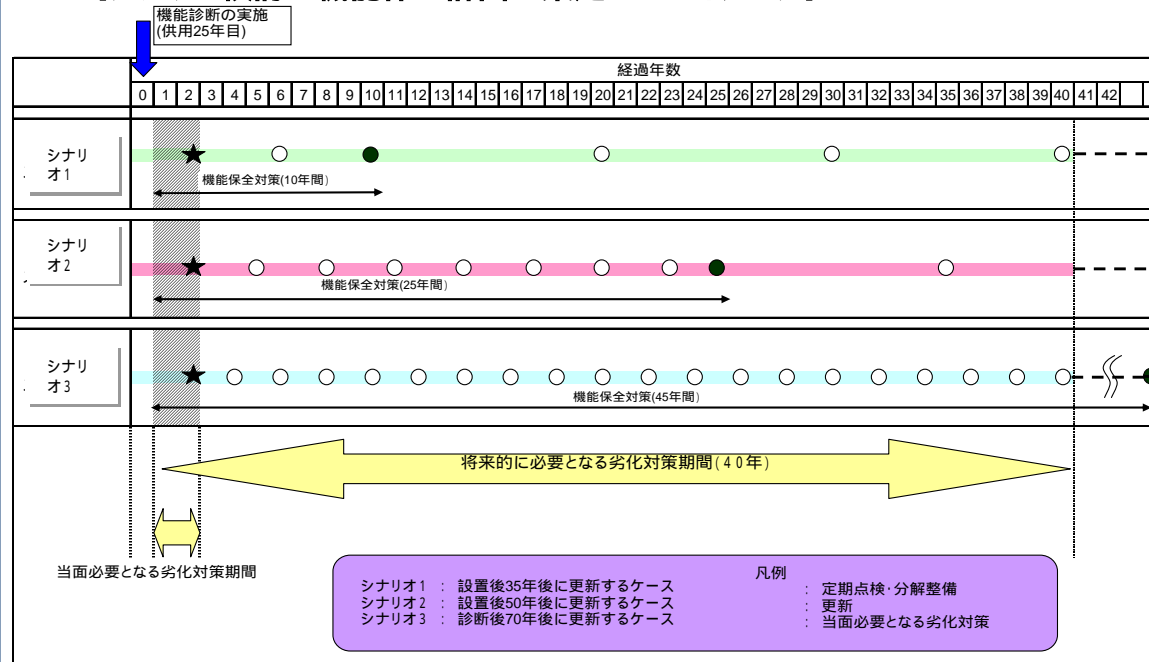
機能診断の実施
(供用25年目)

経過年数

| 0 | 1 | 2 | 3 | 4 | 5 | 6 | 7 | 8 | 9 | 10 | 11 | 12 | 13 | 14 | 15 | 16 | 17 | 18 | 19 | 20 | 21 | 22 | 23 | 24 | 25 | 26 | 27 | 28 | 29 | 30 | 31 | 32 | 33 | 34 | 35 | 36 | 37 | 38 | 39 | 40 | 41 | 42 |
|---|---|---|---|---|---|---|---|---|---|---|---|---|---|---|---|---|---|---|---|---|---|---|---|---|---|---|---|---|---|---|---|---|---|---|---|---|---|---|---|---|---|---|

シナリオ1
機能保全対策(10年間)

シナリオ2
機能保全対策(25年間)

シナリオ3
機能保全対策(45年間)

将来的に必要となる劣化対策期間(40年)

当面必要となる劣化対策期間

凡例
シナリオ1 : 設置後35年後に更新するケース
シナリオ2 : 設置後50年後に更新するケース
シナリオ3 : 診断後70年後に更新するケース
: 定期点検･分解整備
: 更新
: 当面必要となる劣化対策